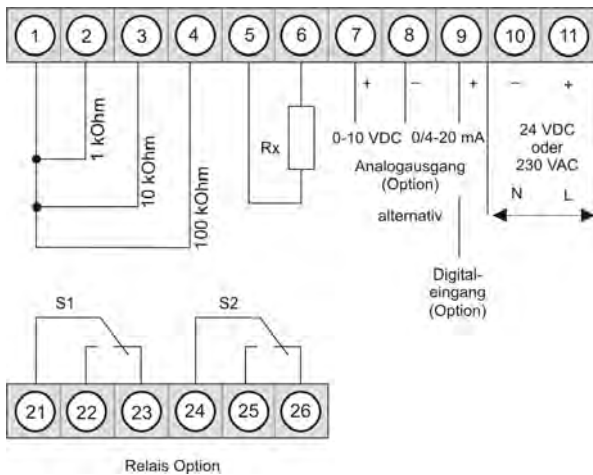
1 2 3 4 5 6 7 8 9 10 11

1 kOhm
10 kOhm
100 kOhm

Rx

+ – +
0-10 VDC 0/4-20 mA
Analogausgang (Option)
alternativ

Digitaleingang (Option)

– +
24 VDC oder 230 VAC
N L

S1 S2

21 22 23 24 25 26

Relais Option